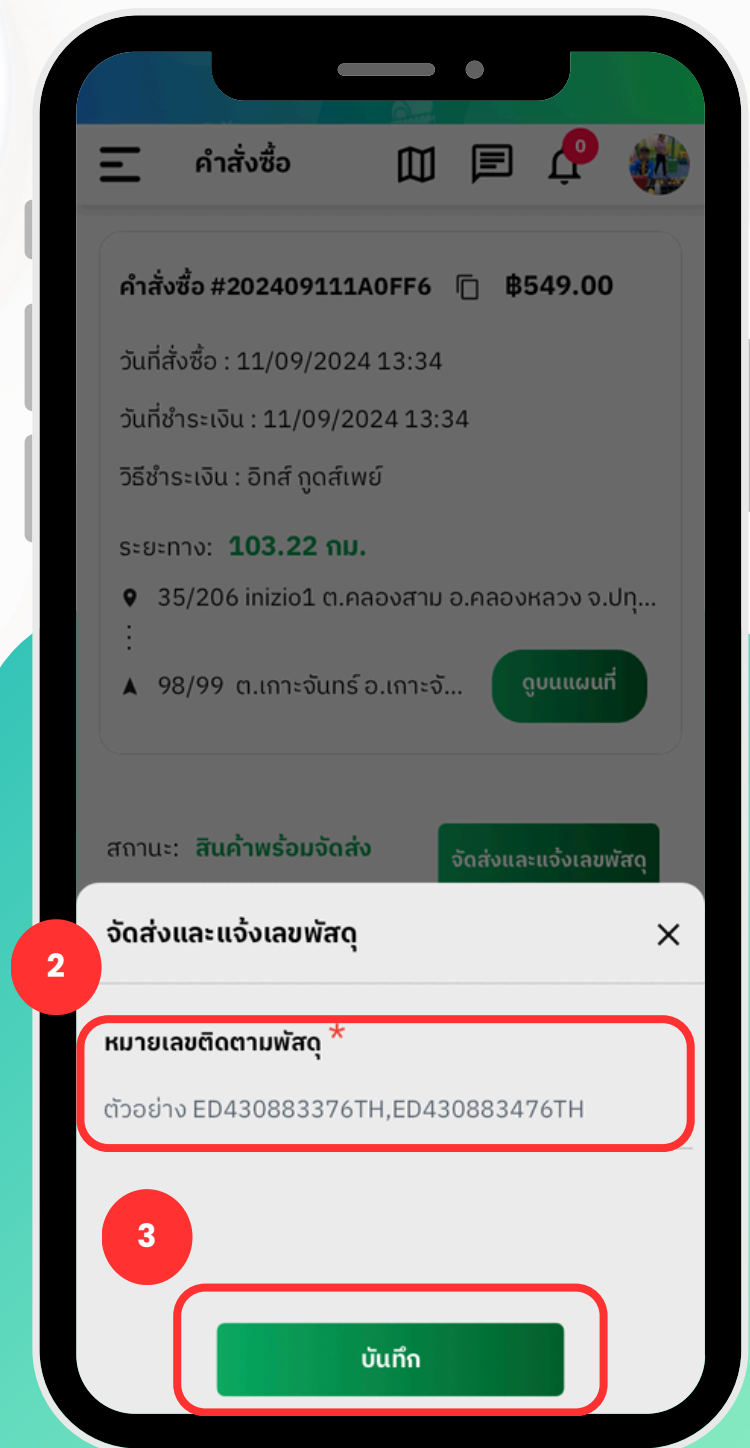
คำสั่งซื้อ

0

คำสั่งซื้อ #202409111A0FF6 ฿549.00

วันที่สั่งซื้อ : 11/09/2024 13:34

วันที่ชำระเงิน : 11/09/2024 13:34

วิธีชำระเงิน : อิทส์ กูดส์เพย์

ระยะทาง: 103.22 กม.

35/206 inizio1 ต.คลองสาม อ.คลองหลวง จ.ปทุ...

98/99 ต.เกาะจันทร์ อ.เกาะจั...

ดูบนแผนที่

สถานะ: สินค้าพร้อมจัดส่ง

จัดส่งและแจ้งเลขพัสดุ

จัดส่งและแจ้งเลขพัสดุ

2

หมายเลขติดตามพัสดุ *

ตัวอย่าง ED430883376TH,ED430883476TH

3

บันทึก